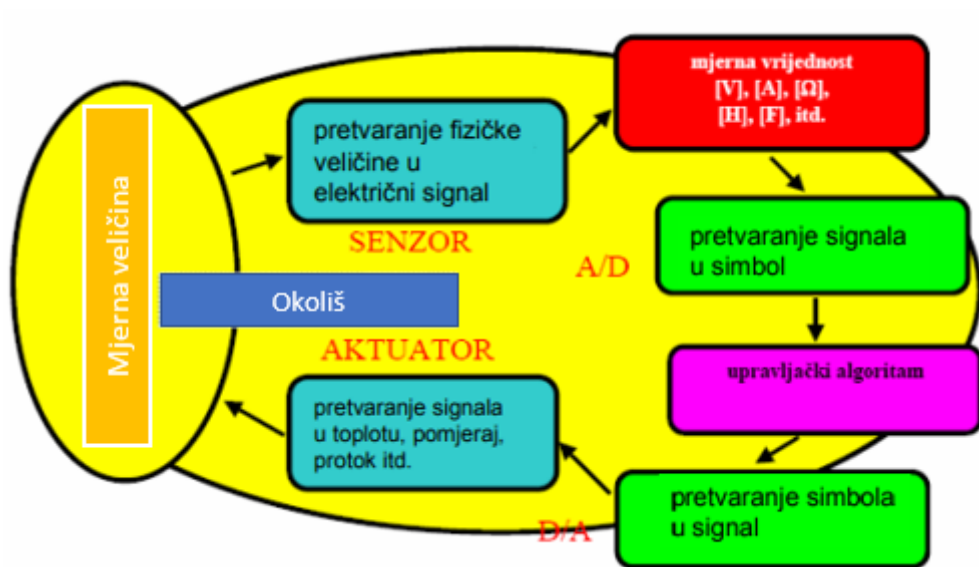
Mjerna veličina

pretvaranje fizičke veličine u električni signal

mjerna vrijednost
[V], [A], [Ω], [H], [F], itd.

SENZOR

A/D

pretvaranje signala u simbol

Okoliš

AKTUATOR

upravljački algoritam

pretvaranje signala u toplotu, pomjeraj, protok itd.

pretvaranje simbola u signal

D/A